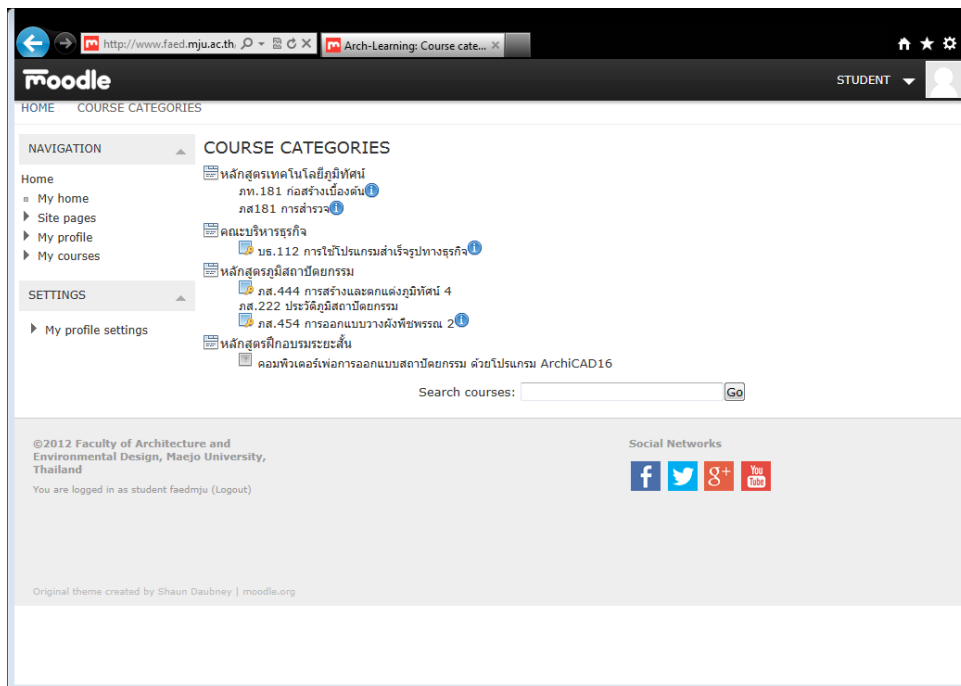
http://www.faed.mju.ac.th/

Arch-Learning: Course cate...

moodle

STUDENT

HOME COURSE CATEGORIES

NAVIGATION

Home
My home
Site pages
My profile
My courses

SETTINGS

My profile settings

COURSE CATEGORIES

หลักสูตรเทคโนโลยีภูมิทัศน์
ภท.181 ก่อสร้างเบื้องต้น
ภส181 การสำรวจ

คณะบริหารธุรกิจ
บธ.112 การใช้โปรแกรมสำเร็จรูปทางธุรกิจ

หลักสูตรภูมิสถาปัตยกรรม
ภส.444 การสร้างและตกแต่งภูมิทัศน์ 4
ภส.222 ประวัติภูมิสถาปัตยกรรม
ภส.454 การออกแบบวางผังพืชพรรณ 2

หลักสูตรฝึกอบรมระยะสั้น
คอมพิวเตอร์เพื่อการออกแบบสถาปัตยกรรม ด้วยโปรแกรม ArchiCAD16

Search courses: Go

©2012 Faculty of Architecture and Environmental Design, Maejo University, Thailand

You are logged in as student faedmju (Logout)

Social Networks

Original theme created by Shaun Daubney | moodle.org